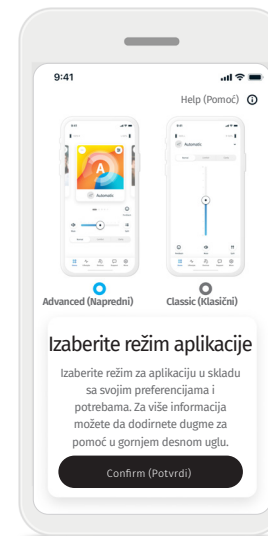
9:41

Help (Pomoć)

Automatic

Automatic

Advanced (Napredni)

Classic (Klasični)

Izaberite režim aplikacije

Izaberite režim za aplikaciju u skladu sa svojim preferencijama i potrebama. Za više informacija možete da dodirnete dugme za pomoć u gornjem desnom uglu.

Confirm (Potvrdi)